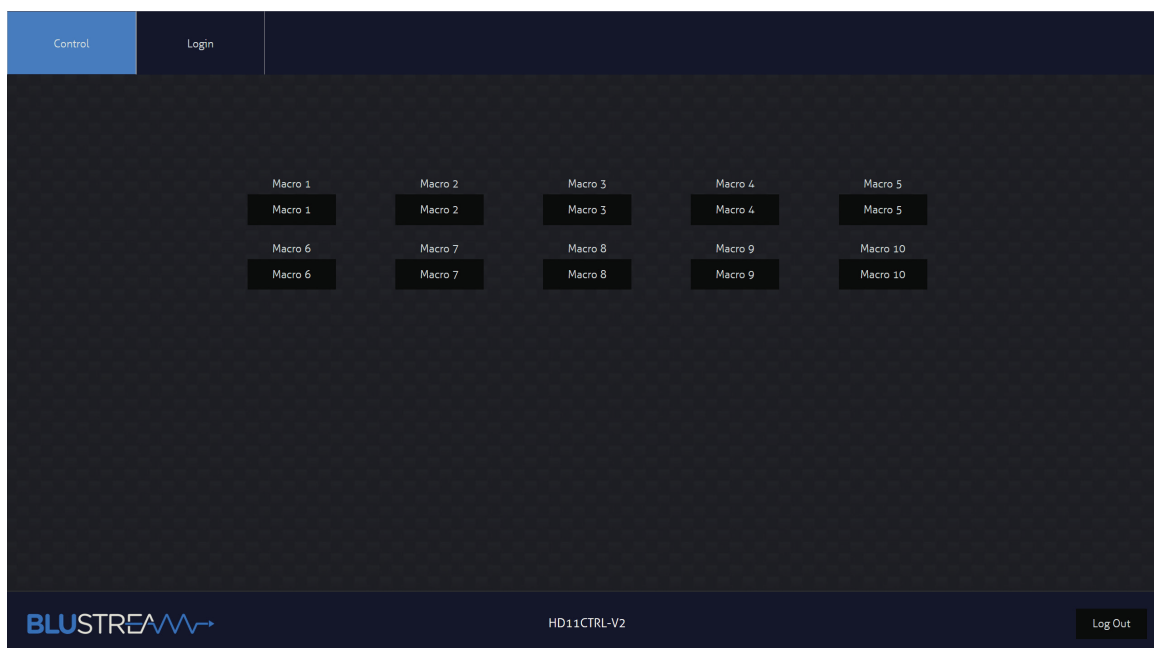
Control
Login

Macro 1
Macro 1
Macro 2
Macro 2
Macro 3
Macro 3
Macro 4
Macro 4
Macro 5
Macro 5

Macro 6
Macro 6
Macro 7
Macro 7
Macro 8
Macro 8
Macro 9
Macro 9
Macro 10
Macro 10

BLUSTREAM

HD11CTRL-V2

Log Out